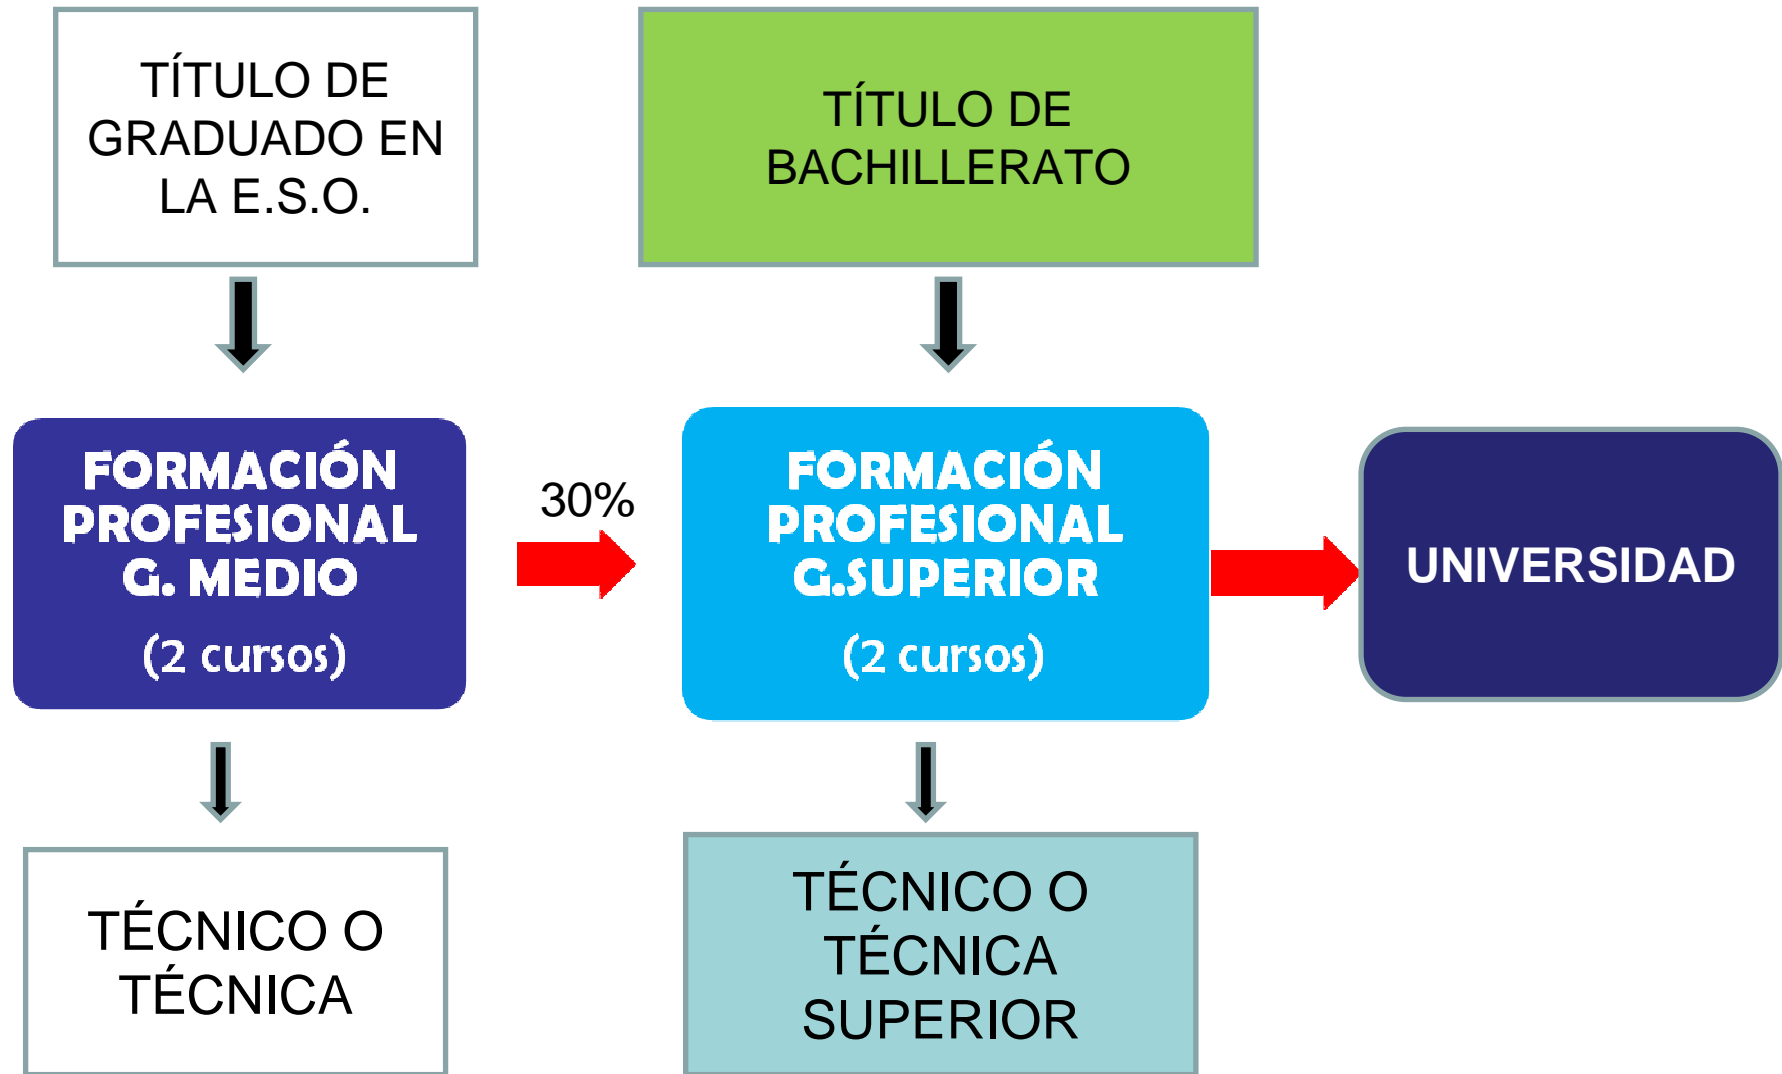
TÍTULO DE GRADUADO EN LA E.S.O.

TÍTULO DE BACHILLERATO

FORMACIÓN PROFESIONAL G. MEDIO

(2 cursos)

30%

FORMACIÓN PROFESIONAL G.SUPERIOR

(2 cursos)

UNIVERSIDAD

TÉCNICO O TÉCNICA

TÉCNICO O TÉCNICA SUPERIOR